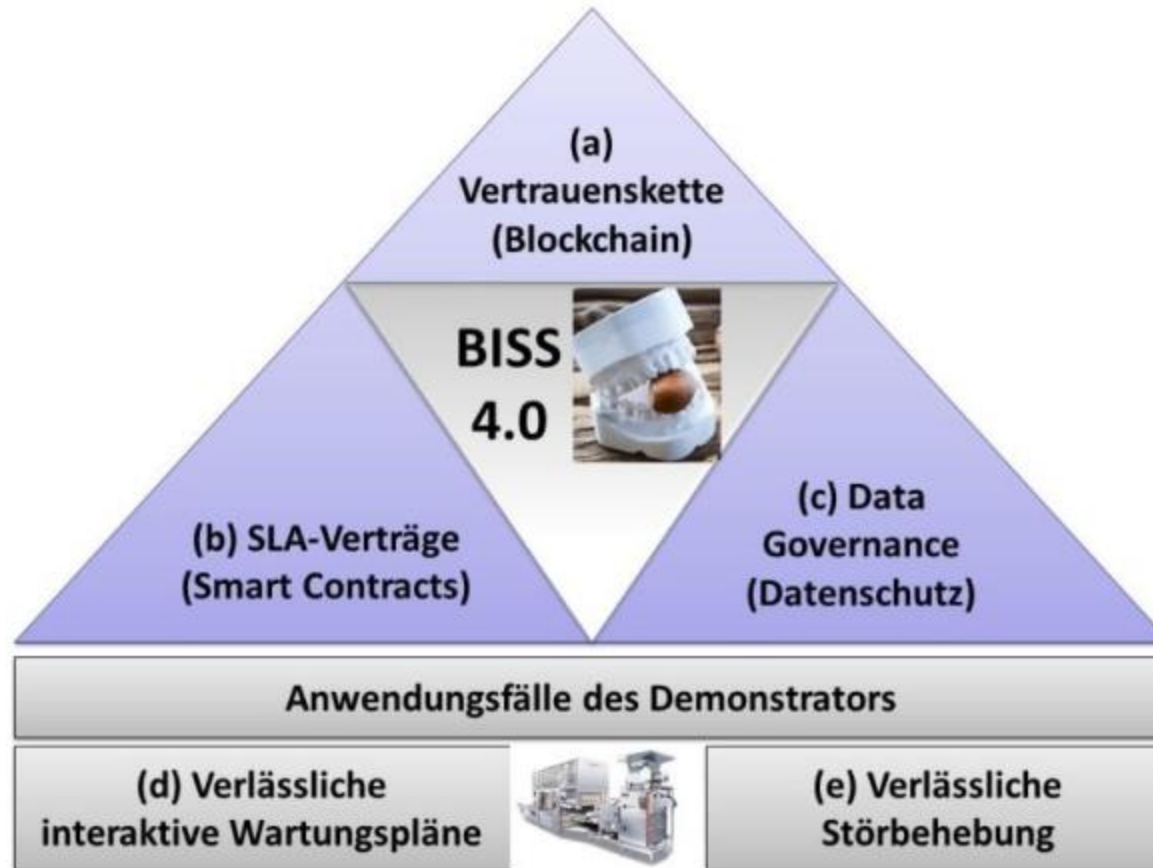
(a)
Vertrauenskette
(Blockchain)

BISS
4.0

(b) SLA-Verträge
(Smart Contracts)

(c) Data
Governance
(Datenschutz)

Anwendungsfälle des Demonstrators

(d) Verlässliche
interaktive Wartungspläne

(e) Verlässliche
Störbehebung